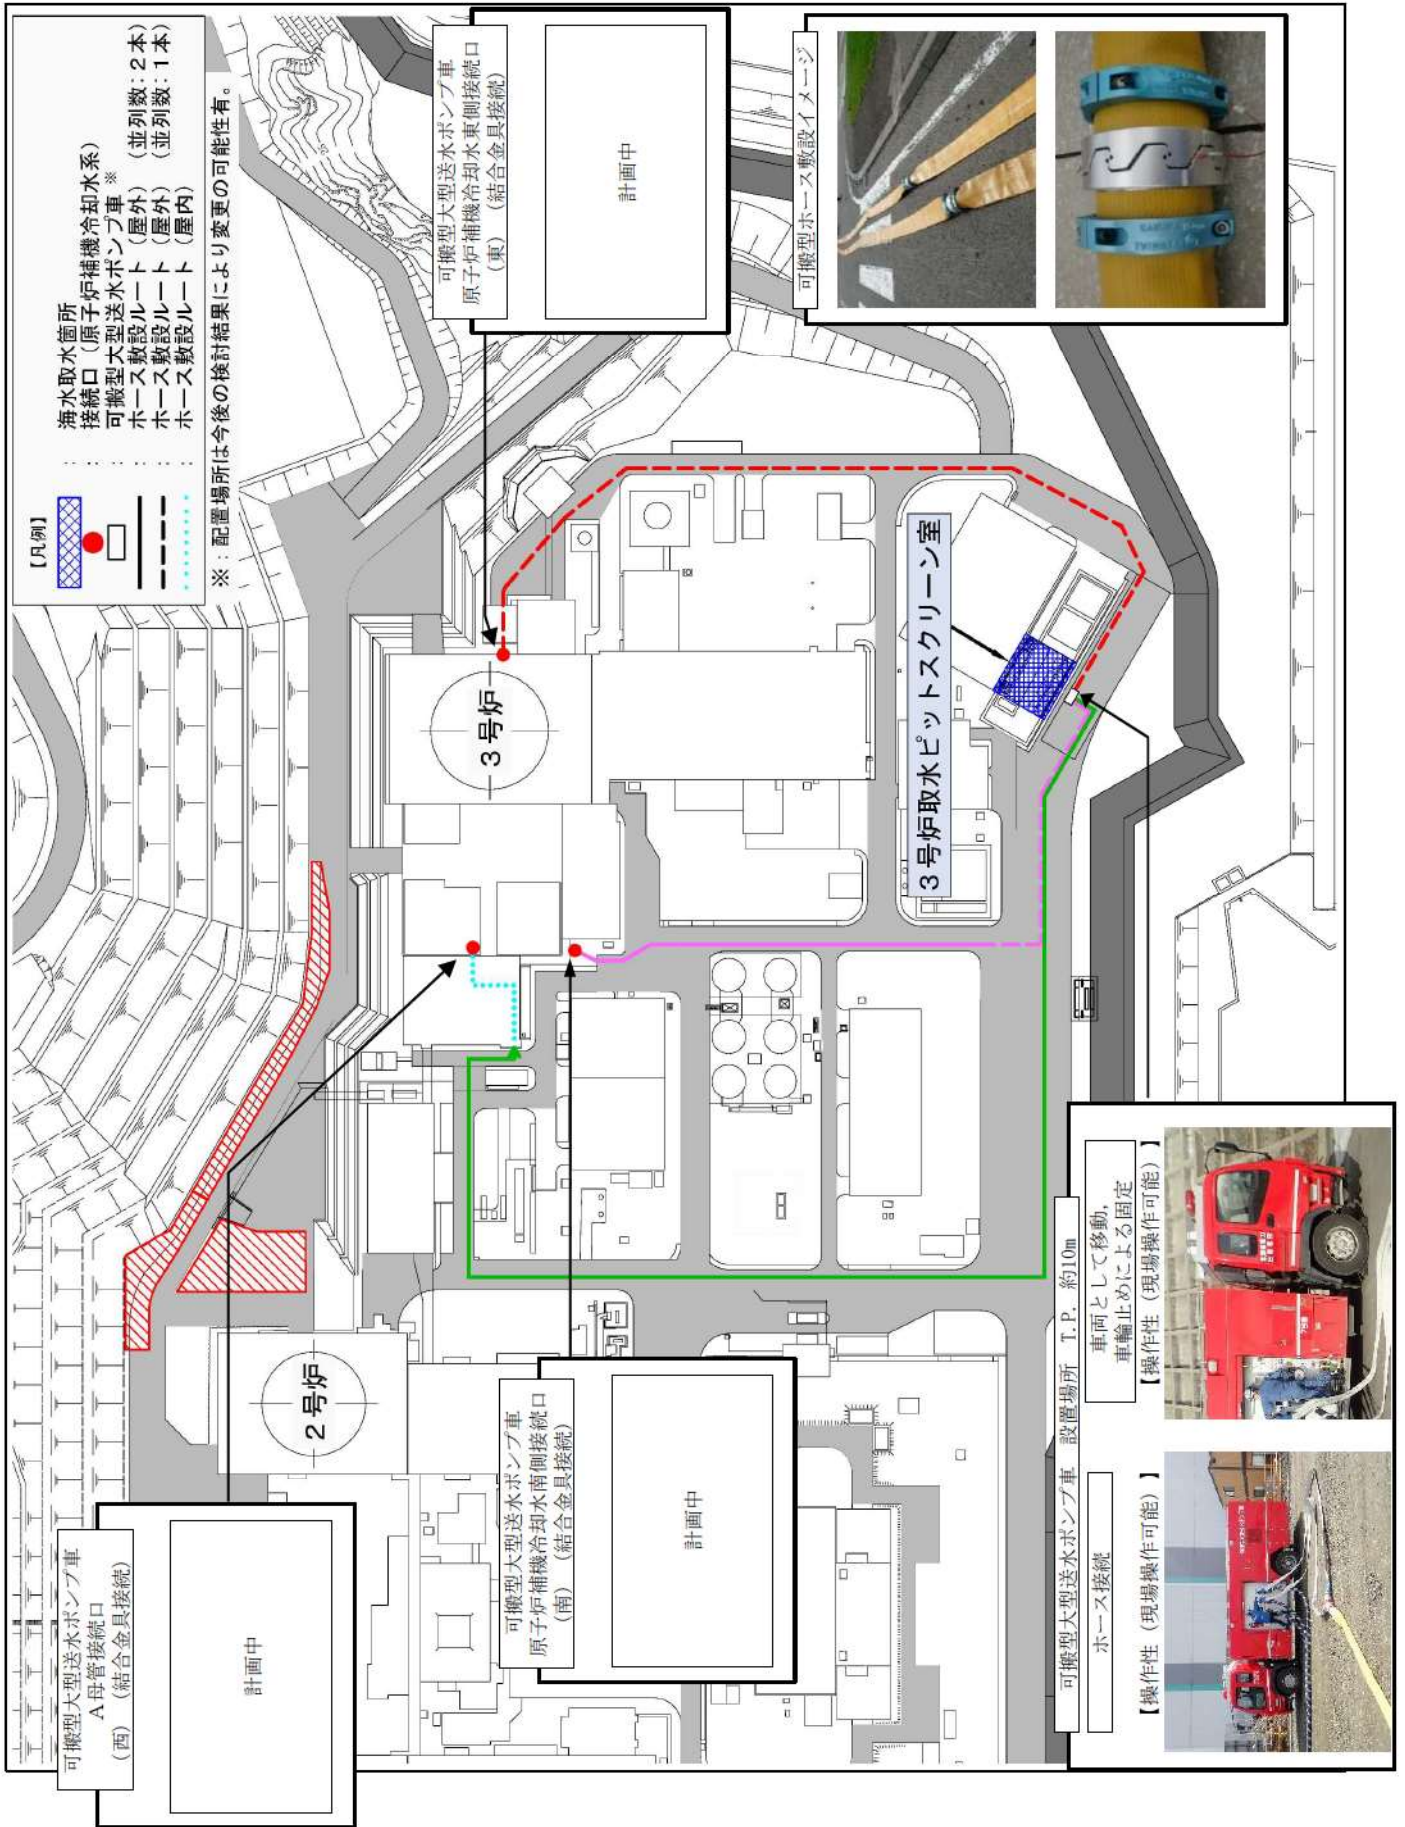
【凡例】
：海水取水箇所
：接続口（原子炉補機冷却水系）
：可搬型大型送水ポンプ車※
：ホース敷設ルート（屋外）（並列数：２本）
：ホース敷設ルート（屋外）
：ホース敷設ルート（屋内）（並列数：１本）
※：配置場所は今後の検討結果により変更の可能性有。

可搬型大型送水ポンプ車
原子炉補機冷却水東側接続口（東）（結合金具接続）

計画中

可搬型ホース敷設イメージ

３号炉

３号炉取水ピットスクリーン室

２号炉

可搬型大型送水ポンプ車
A母管接続口
（西）（結合金具接続）

計画中

可搬型大型送水ポンプ車
原子炉補機冷却水南側接続口
（南）（結合金具接続）

計画中

可搬型大型送水ポンプ車　設置場所　T.P.　約10m
ホース接続
【操作性（現場操作可能）】
車両として移動，
車輪止めによる固定
【操作性（現場操作可能）】